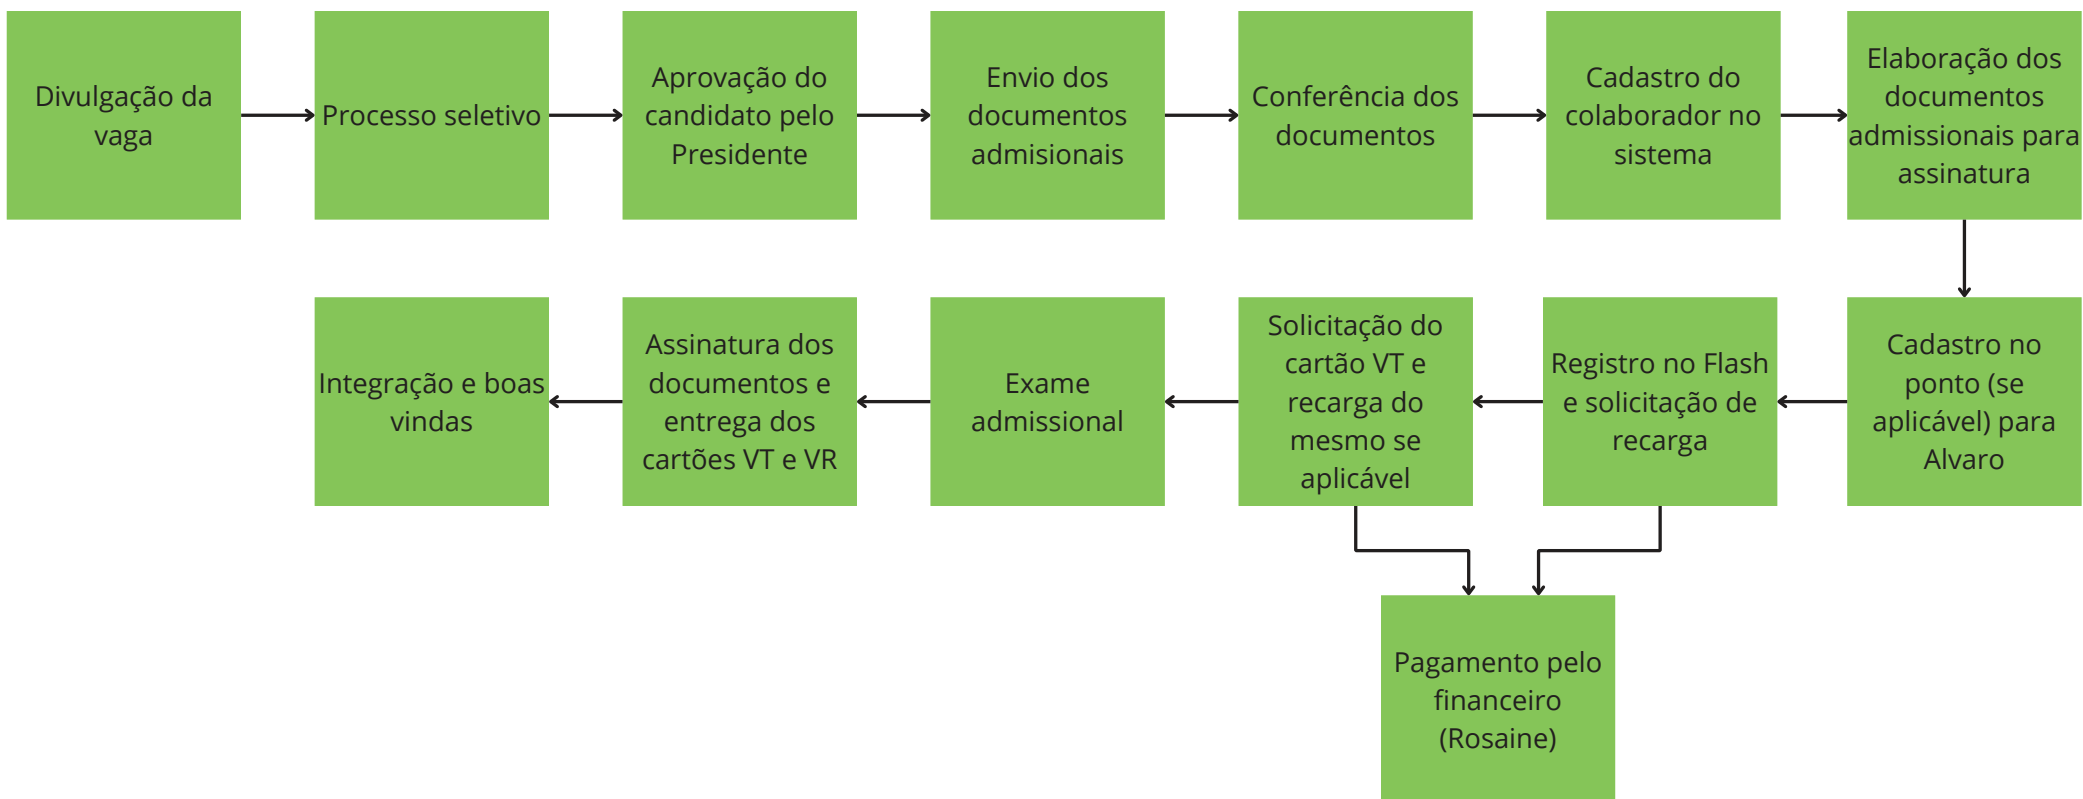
Divulgação da vaga

Processo seletivo

Aprovação do candidato pelo Presidente

Envio dos documentos admisionais

Conferência dos documentos

Cadastro do colaborador no sistema

Elaboração dos documentos admissionais para assinatura

Cadastro no ponto (se aplicável) para Alvaro

Registro no Flash e solicitação de recarga

Solicitação do cartão VT e recarga do mesmo se aplicável

Exame admissional

Assinatura dos documentos e entrega dos cartões VT e VR

Integração e boas vindas

Pagamento pelo financeiro (Rosaine)